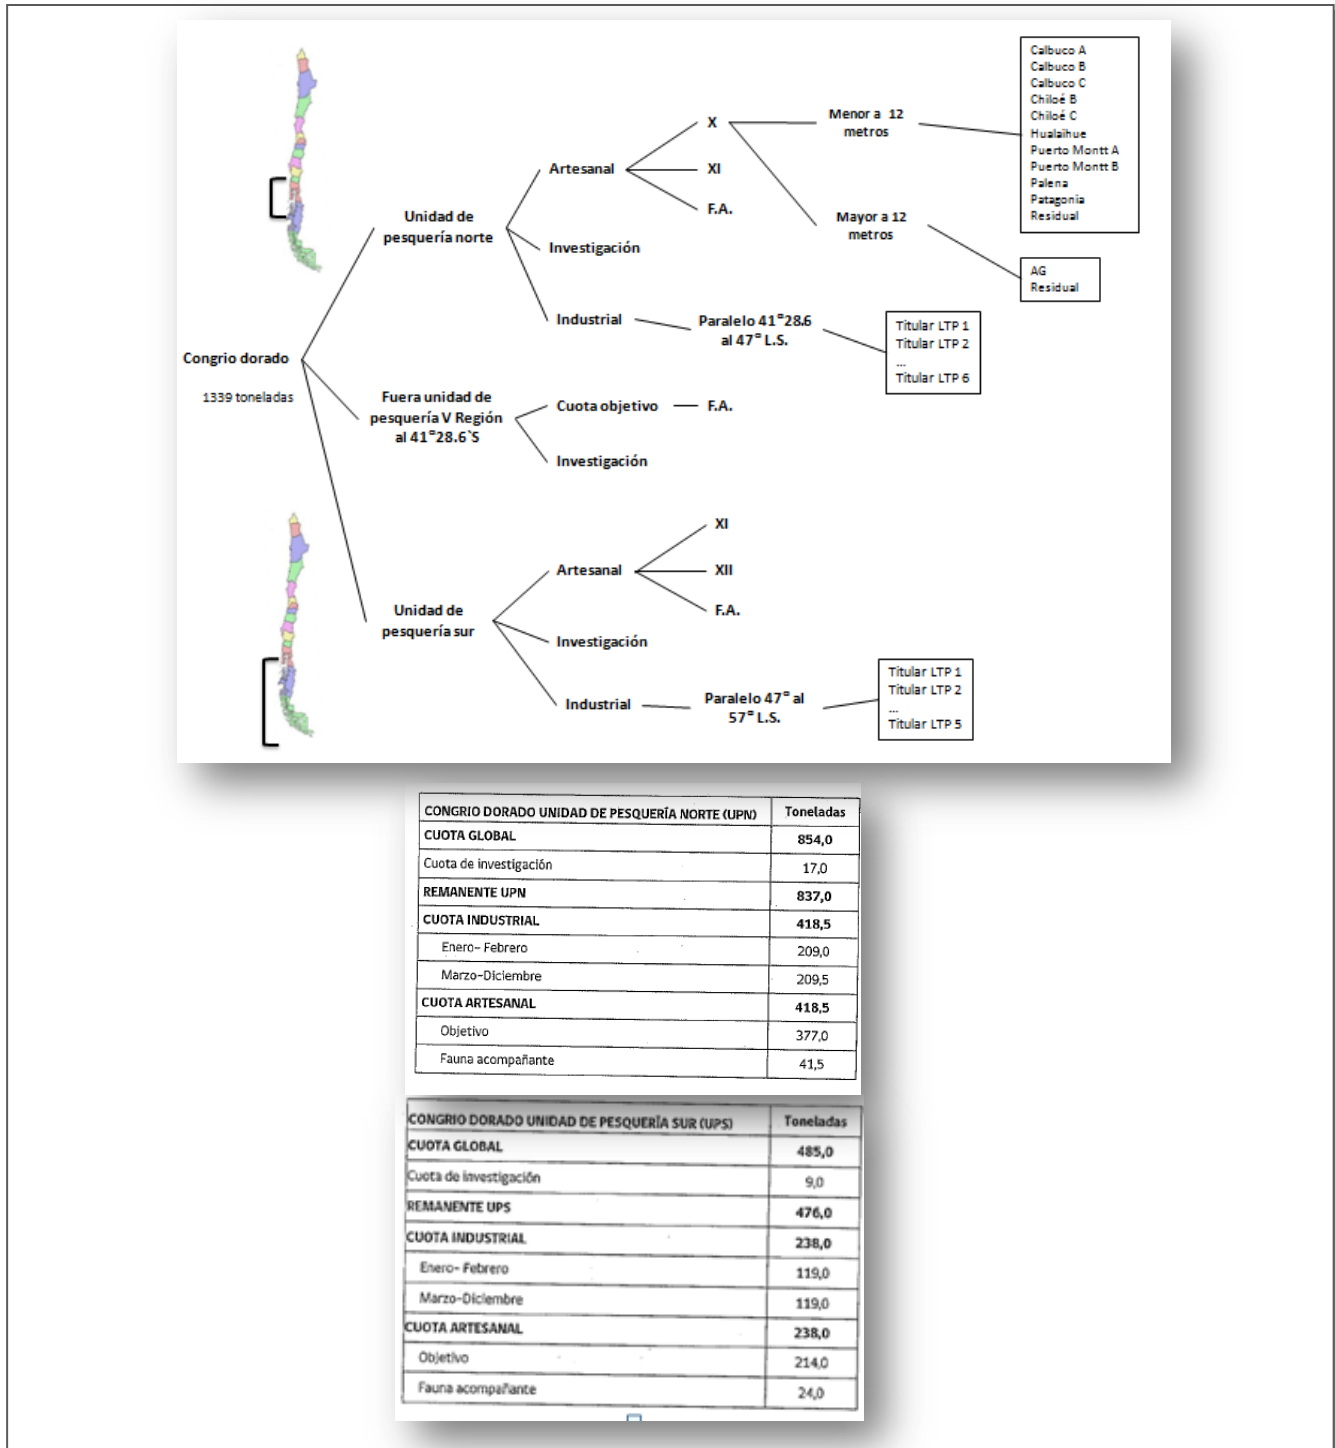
Calbuco A
Calbuco B
Calbuco C
Chiloé B
Chiloé C
Hualaihue
Puerto Montt A
Puerto Montt B
Palena
Patagonia
Residual

X
Menor a 12 metros

Artesanal
XI
F.A.

Mayor a 12 metros

AG
Residual

Unidad de pesquería norte

Investigación

Industrial
Paralelo 41°28.6 al 47° L.S.

Titular LTP 1
Titular LTP 2
...
Titular LTP 6

Congrio dorado
1339 toneladas

Fuera unidad de pesquería V Región al 41°28.6´S
Cuota objetivo — F.A.
Investigación

XI
Artesanal
XII
F.A.

Unidad de pesquería sur
Investigación

Industrial
Paralelo 47° al 57° L.S.

Titular LTP 1
Titular LTP 2
...
Titular LTP 5

| CONGRIO DORADO UNIDAD DE PESQUERÍA NORTE (UPN) | Toneladas |
|---|---|
| CUOTA GLOBAL | 854,0 |
| Cuota de investigación | 17,0 |
| REMANENTE UPN | 837,0 |
| CUOTA INDUSTRIAL | 418,5 |
| Enero- Febrero | 209,0 |
| Marzo-Diciembre | 209,5 |
| CUOTA ARTESANAL | 418,5 |
| Objetivo | 377,0 |
| Fauna acompañante | 41,5 |

| CONGRIO DORADO UNIDAD DE PESQUERÍA SUR (UPS) | Toneladas |
|---|---|
| CUOTA GLOBAL | 485,0 |
| Cuota de investigación | 9,0 |
| REMANENTE UPS | 476,0 |
| CUOTA INDUSTRIAL | 238,0 |
| Enero- Febrero | 119,0 |
| Marzo-Diciembre | 119,0 |
| CUOTA ARTESANAL | 238,0 |
| Objetivo | 214,0 |
| Fauna acompañante | 24,0 |